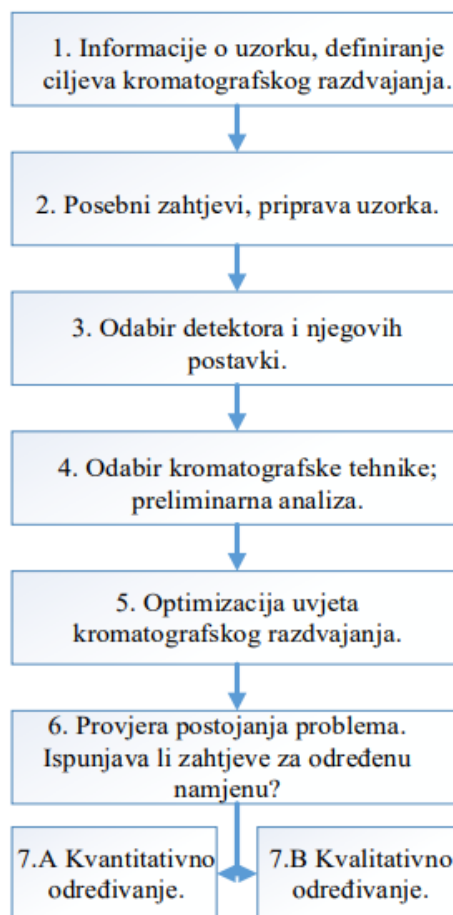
1. Informacije o uzorku, definiranje ciljeva kromatografskog razdvajanja.

2. Posebni zahtjevi, priprava uzorka.

3. Odabir detektora i njegovih postavki.

4. Odabir kromatografske tehnike; preliminarna analiza.

5. Optimizacija uvjeta kromatografskog razdvajanja.

6. Provjera postojanja problema. Ispunjava li zahtjeve za određenu namjenu?

7.A Kvantitativno određivanje.

7.B Kvalitativno određivanje.